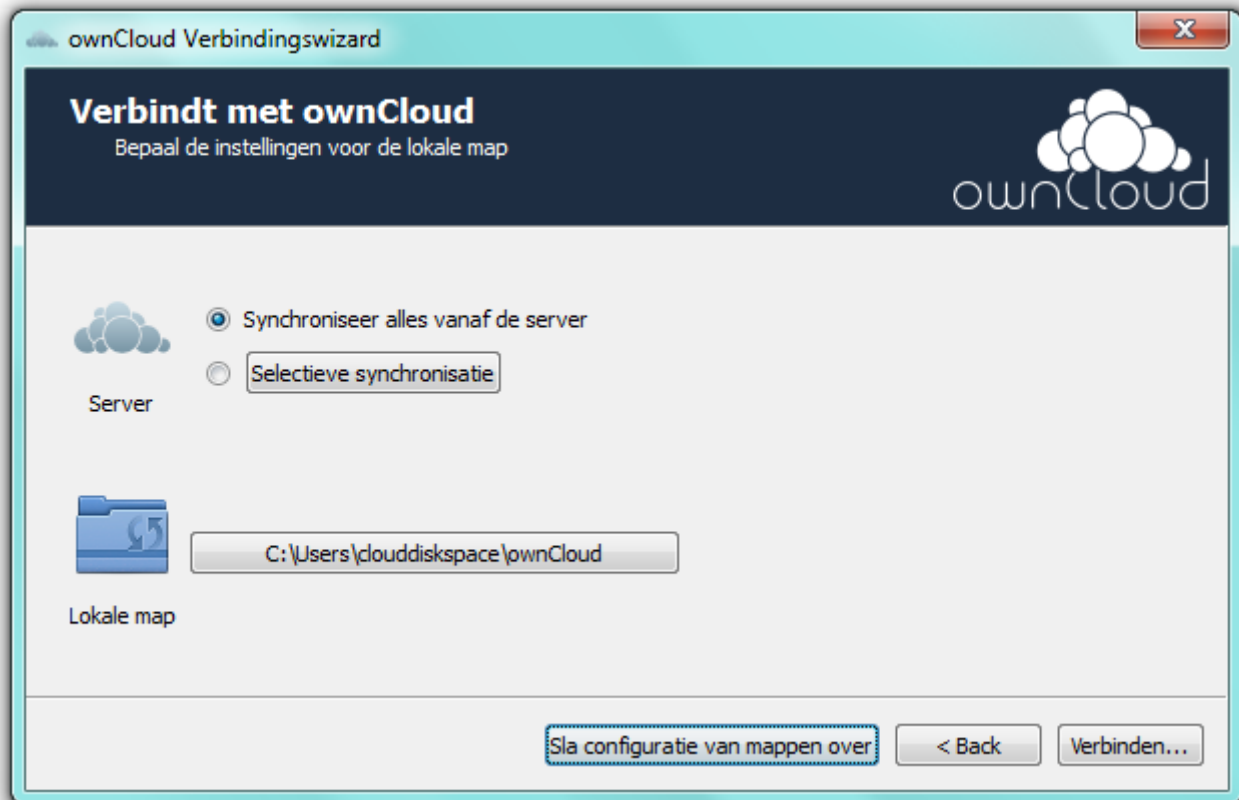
ownCloud Verbindingswizard

X

Verbindt met ownCloud

Bepaal de instellingen voor de lokale map

ownCloud

Synchroniseer alles vanaf de server

Selectieve synchronisatie

Server

C:\Users\clouddiskspace\ownCloud

Lokale map

Sla configuratie van mappen over

< Back

Verbinden...